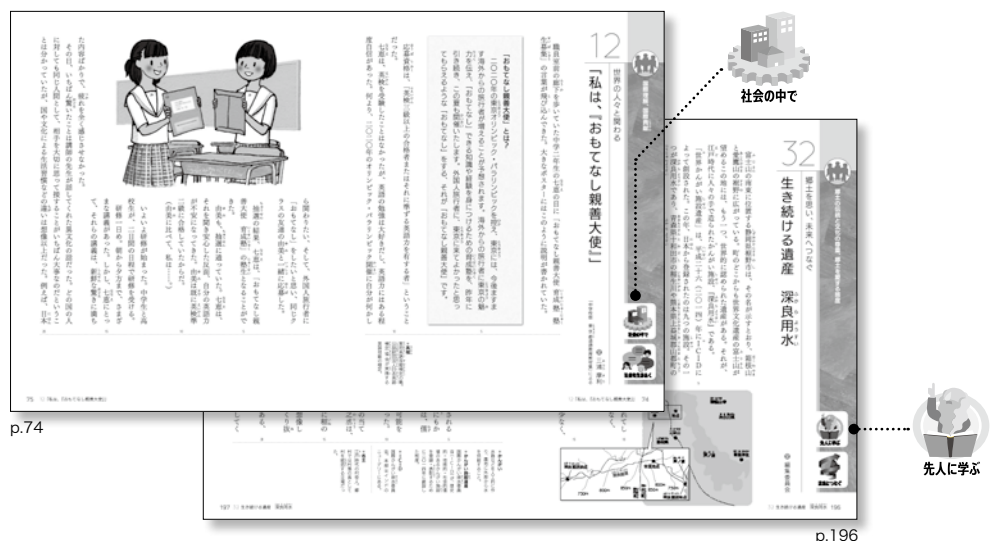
社会の中で

12
世界の人々と関わる
「私は、『おもてなし親善大使』」

「おもてなし親善大使」とは？
二〇二〇年の東京オリンピック・パラリンピックを控え、東京には、今後ますます海外からの旅行者が増えることが予想されます。海外からの旅行者に東京の魅力を伝え、「おもてなし」できる知識や経験を身につけた中高生を、昨年に引き続き、この夏も募集しています。外国人旅行者に、東京に来てよかったと思ってもらえるような「おもてなし」をする、それが「おもてなし親善大使」です。

駅前の掲示板に「おもてなし親善大使」の募集のポスターが貼られていた。

p.74

32
郷土を思い、未来へつなぐ
生き続ける遺産
深良用水

先人に学ぶ

p.196